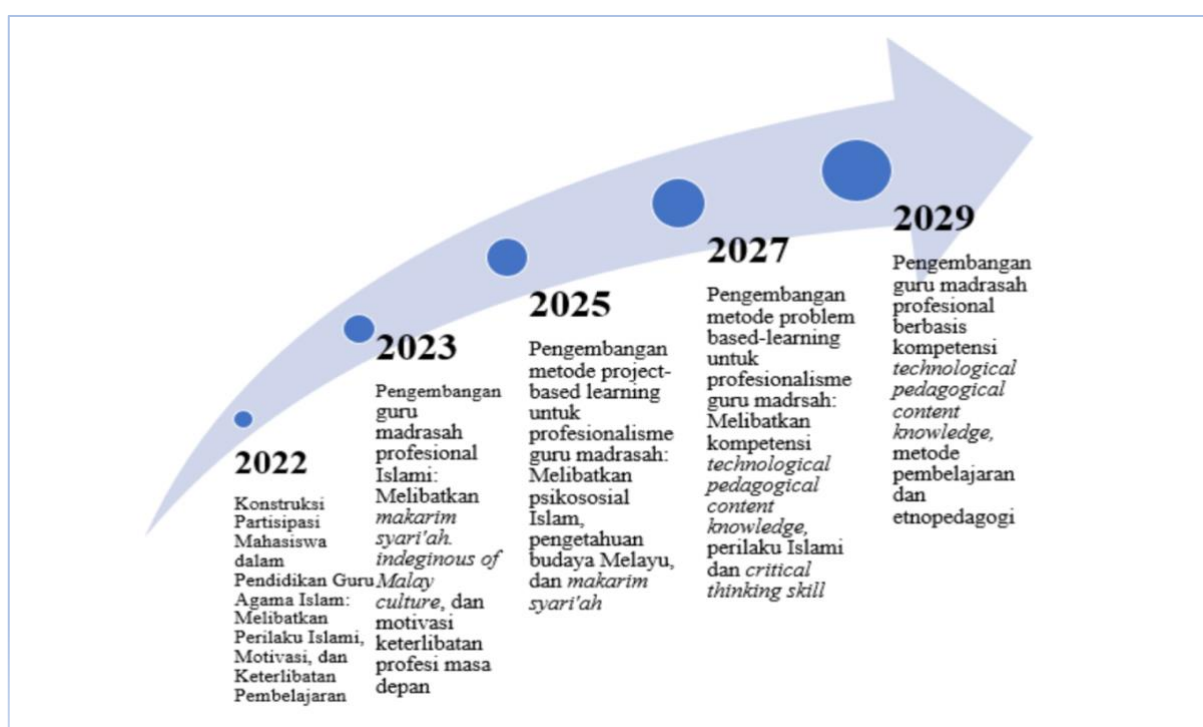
2022

Konstruksi Partisipasi Mahasiswa dalam Pendidikan Guru Agama Islam: Melibatkan Perilaku Islami, Motivasi, dan Keterlibatan Pembelajaran

2023

Pengembangan guru madrasah profesional Islami: Melibatkan *makarim syari'ah. indeginous of Malay culture*, dan motivasi keterlibatan profesi masa depan

2025

Pengembangan metode project-based learning untuk profesionalisme guru madrasah: Melibatkan psikososial Islam, pengetahuan budaya Melayu, dan *makarim syari'ah*

2027

Pengembangan metode problem based-learning untuk profesionalisme guru madrsah: Melibatkan kompetensi *technological pedagogical content knowledge*, perilaku Islami dan *critical thinking skill*

2029

Pengembangan guru madrasah profesional berbasis kompetensi *technological pedagogical content knowledge*, metode pembelajaran dan etnopedagogi